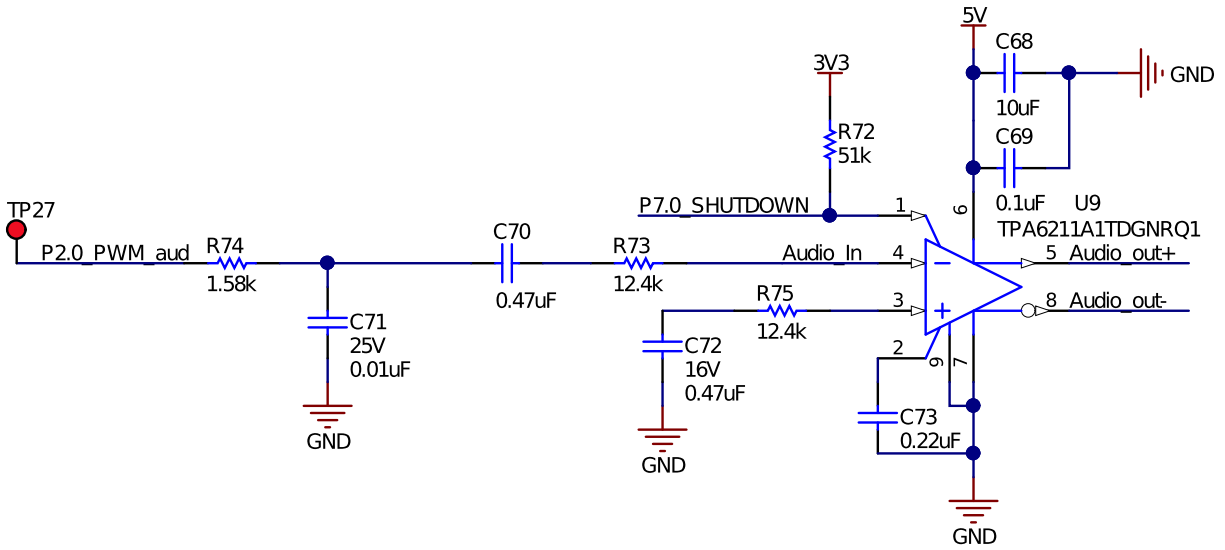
5V
C68
GND
10uF
3V3
C69
R72
51k
0.1uF U9
P7.0_SHUTDOWN
1
6
TPA6211A1TDGNRQ1
TP27
C70
P2.0_PWM_aud
R74
R73
Audio_In
4
−
5 Audio_out+
1.58k
0.47uF
12.4k
R75
3
8 Audio_out-
+
C71
12.4k
C72
25V
2
16V
9
7
0.01uF
0.47uF
C73
0.22uF
GND
GND
GND